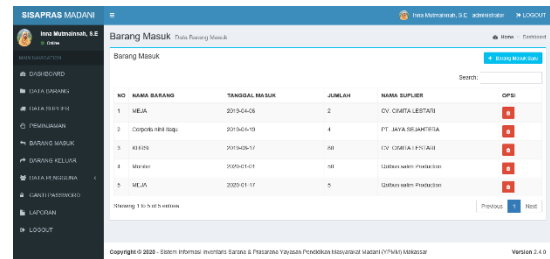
SISAPRAS MADANI

Inna Mutmainnah, S.E administrator LOGOUT

Inna Mutmainnah, S.E
● Online

MAIN NAVIGATION
DASHBOARD
DATA BARANG
DATA SUPLIER
PEMINJAMAN
BARANG MASUK
BARANG KELUAR
DATA PENGGUNA
GANTI PASSWORD
LAPORAN
LOGOUT

Barang Masuk Data Barang Masuk

Home › Dashboard

Barang Masuk

+ Barang Masuk Baru

Search:

| NO | NAMA BARANG | TANGGAL MASUK | JUMLAH | NAMA SUPLIER | OPSI |
|---|---|---|---|---|---|
| 1 | MEJA | 2019-04-05 | 2 | CV. CIMITA LESTARI | |
| 2 | Corpotla mini tiagu | 2019-04-10 | 4 | PT. JAYA SEJAHTERA | |
| 3 | KURSI | 2019-03-17 | 60 | CV. CIMITA LESTARI | |
| 4 | Monitor | 2020-01-01 | 50 | Sultan salim Production | |
| 5 | MEJA | 2020-01-17 | 5 | Sultan salim Production | |

Showing 1 to 5 of 5 entries

Previous 1 Next

Copyright © 2020 - Sistem Informasi Inventaris Sarana & Prasarana Yayasan Pendidikan Masyarakat Madani (YPMM) Makassar

Version 2.4.0